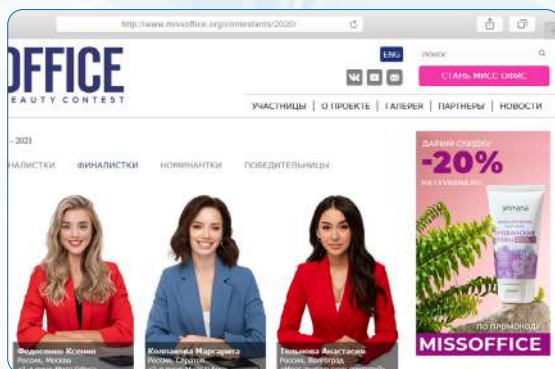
http://www.missoffice.org/contestants/2020/

OFFICE
EAUTY CONTEST

ENG
поиск
СТАТЬ МИСС ОФИС

УЧАСТНИЦЫ | О ПРОЕКТЕ | ГАЛЕРЕЯ | ПАРТНЕРЫ | НОВОСТИ

- 2021

НАЛИСТКИ ФИНАЛИСТКИ НОМИНАНТКИ ПОБЕДИТЕЛЬНИЦЫ

ДАРИМ СКИДКУ
-20%
НА LEVRANA.RU
levrana
ПО ПРОМОКОДУ
MISSOFFICE

Федосеенко Ксения
Россия, Москва

Колпакова Маргарита
Россия, Саратов

Тельнова Анастасия
Россия, Волгоград